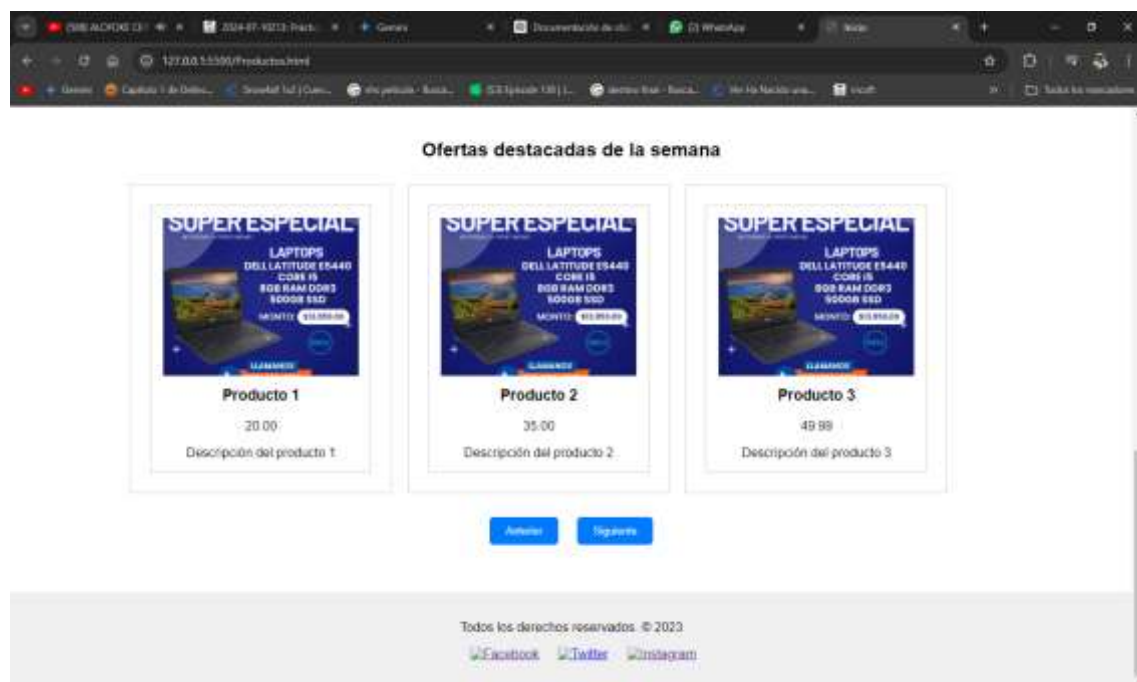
127.0.0.1:5500/Productos.html

Ofertas destacadas de la semana

SUPER ESPECIAL
LAPTOPS
DELL LATITUDE E5440
CORE I5
8GB RAM DDR3
500GB SSD
MONTO
LLAMANOS

Producto 1
20.00
Descripción del producto 1

SUPER ESPECIAL
LAPTOPS
DELL LATITUDE E5440
CORE I5
8GB RAM DDR3
500GB SSD
MONTO
LLAMANOS

Producto 2
35.00
Descripción del producto 2

SUPER ESPECIAL
LAPTOPS
DELL LATITUDE E5440
CORE I5
8GB RAM DDR3
500GB SSD
MONTO
LLAMANOS

Producto 3
49.99
Descripción del producto 3

Anterior Siguiente

Todos los derechos reservados. © 2023

Facebook Twitter Instagram